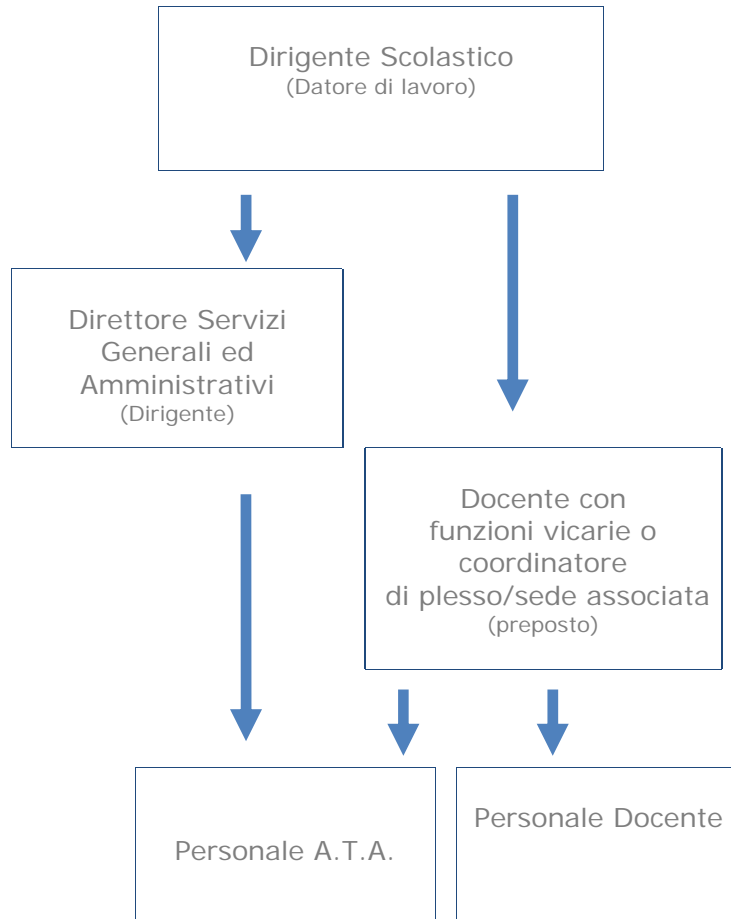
Dirigente Scolastico
(Datore di lavoro)

Direttore Servizi Generali ed Amministrativi
(Dirigente)

Docente con funzioni vicarie o coordinatore di plesso/sede associata
(preposto)

Personale A.T.A.

Personale Docente